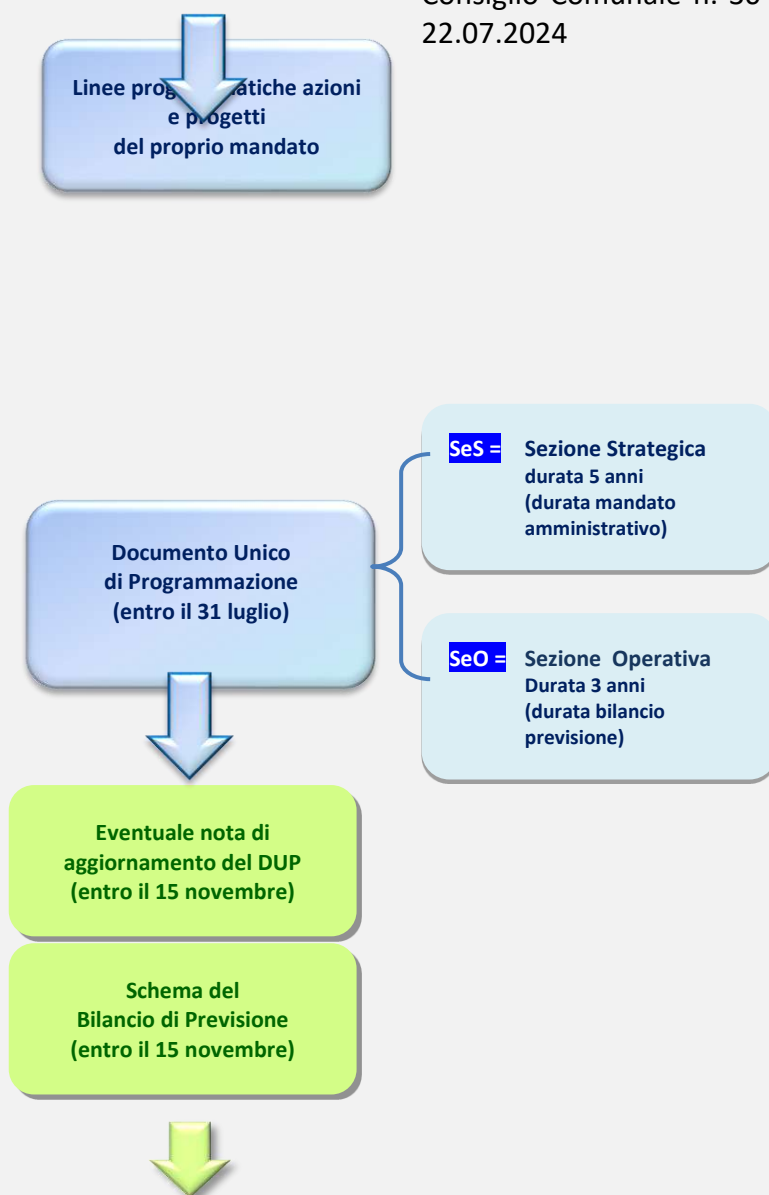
Consiglio Comunale n. 30 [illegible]
22.07.2024

Linee prog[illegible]atiche azioni e p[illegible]ogetti del proprio mandato

SeS = Sezione Strategica durata 5 anni (durata mandato amministrativo)

Documento Unico di Programmazione (entro il 31 luglio)

SeO = Sezione Operativa Durata 3 anni (durata bilancio previsione)

Eventuale nota di aggiornamento del DUP (entro il 15 novembre)

Schema del Bilancio di Previsione (entro il 15 novembre)